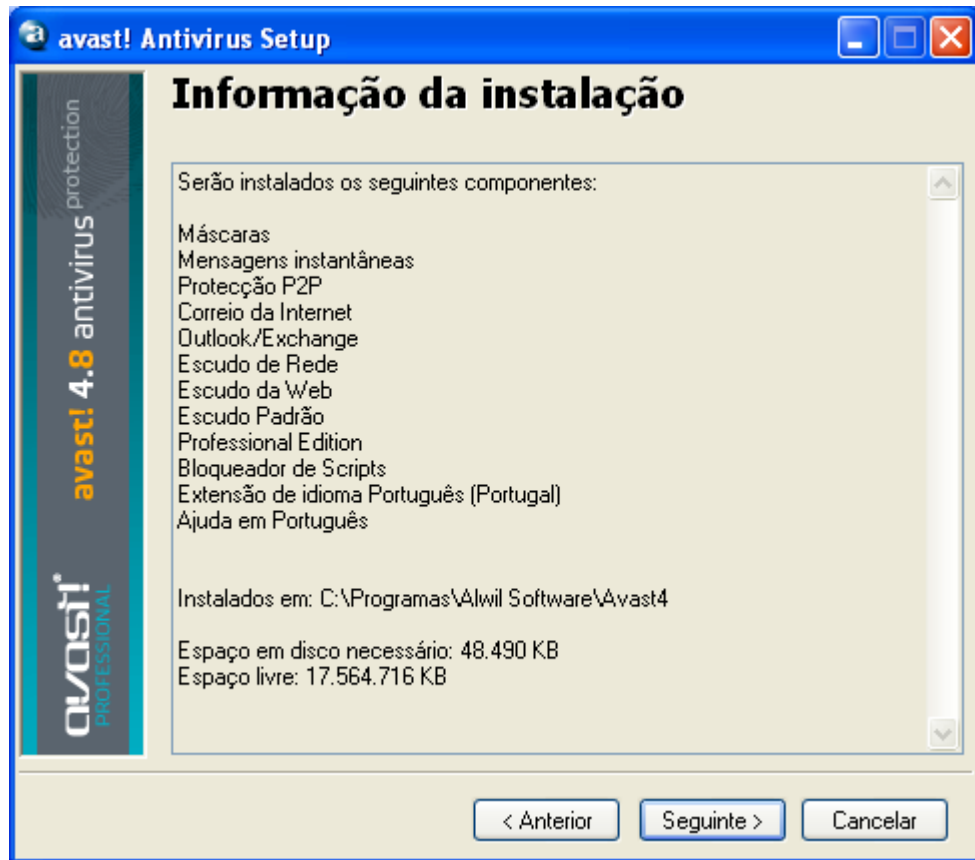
avast! Antivirus Setup

avast! 4.8 antivirus protection

avast! PROFESSIONAL

Informação da instalação

Serão instalados os seguintes componentes:

Máscaras
Mensagens instantâneas
Protecção P2P
Correio da Internet
Outlook/Exchange
Escudo de Rede
Escudo da Web
Escudo Padrão
Professional Edition
Bloqueador de Scripts
Extensão de idioma Português (Portugal)
Ajuda em Português

Instalados em: C:\Programas\Alwil Software\Avast4

Espaço em disco necessário: 48.490 KB
Espaço livre: 17.564.716 KB

< Anterior | Seguinte > | Cancelar